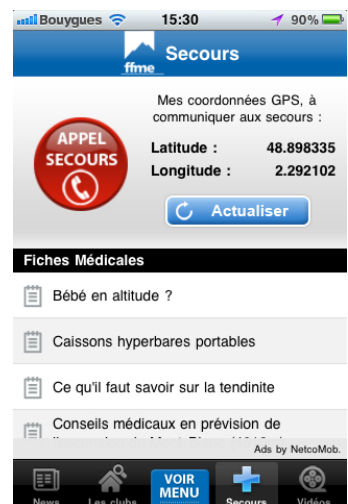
Bouygues 15:30 90%

ffme Secours

Mes coordonnées GPS, à communiquer aux secours :

APPEL SECOURS

Latitude : 48.898335
Longitude : 2.292102

Actualiser

Fiches Médicales

Bébé en altitude ?

Caissons hyperbares portables

Ce qu'il faut savoir sur la tendinite

Conseils médicaux en prévision de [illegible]

Ads by NetcoMob.

News Les clubs VOIR MENU Secours Vidéos